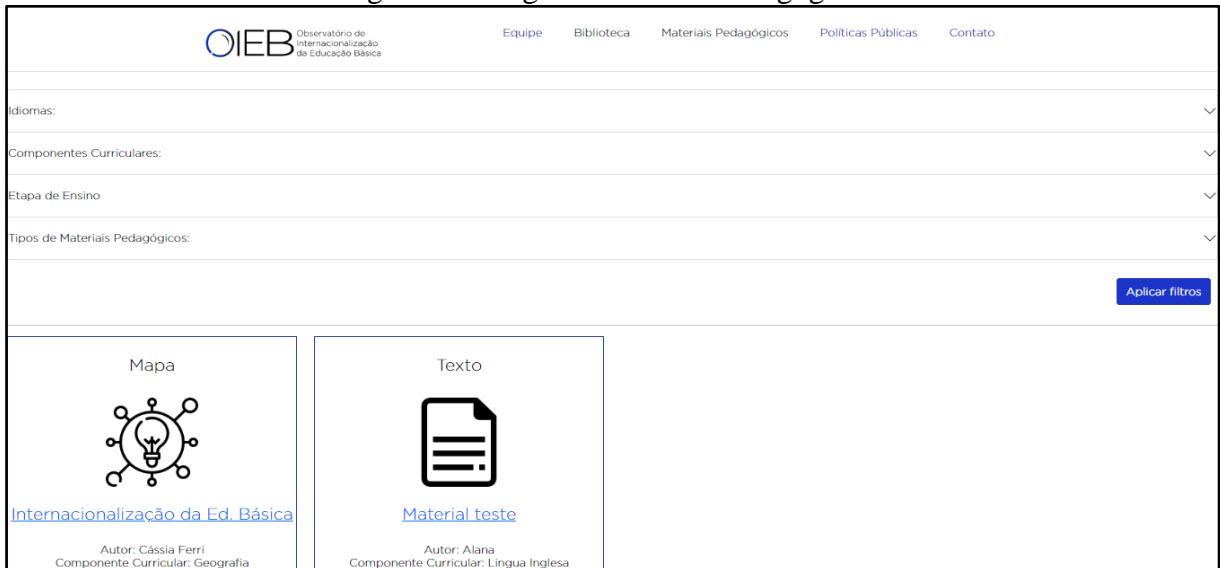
OIEB Observatório de Internacionalização da Educação Básica

Equipe Biblioteca Materiais Pedagógicos Políticas Públicas Contato

Idiomas:

Componentes Curriculares:

Etapa de Ensino

Tipos de Materiais Pedagógicos:

Aplicar filtros

Mapa

Internacionalização da Ed. Básica

Autor: Cássia Ferri
Componente Curricular: Geografia

Texto

Material teste

Autor: Alana
Componente Curricular: Língua Inglesa